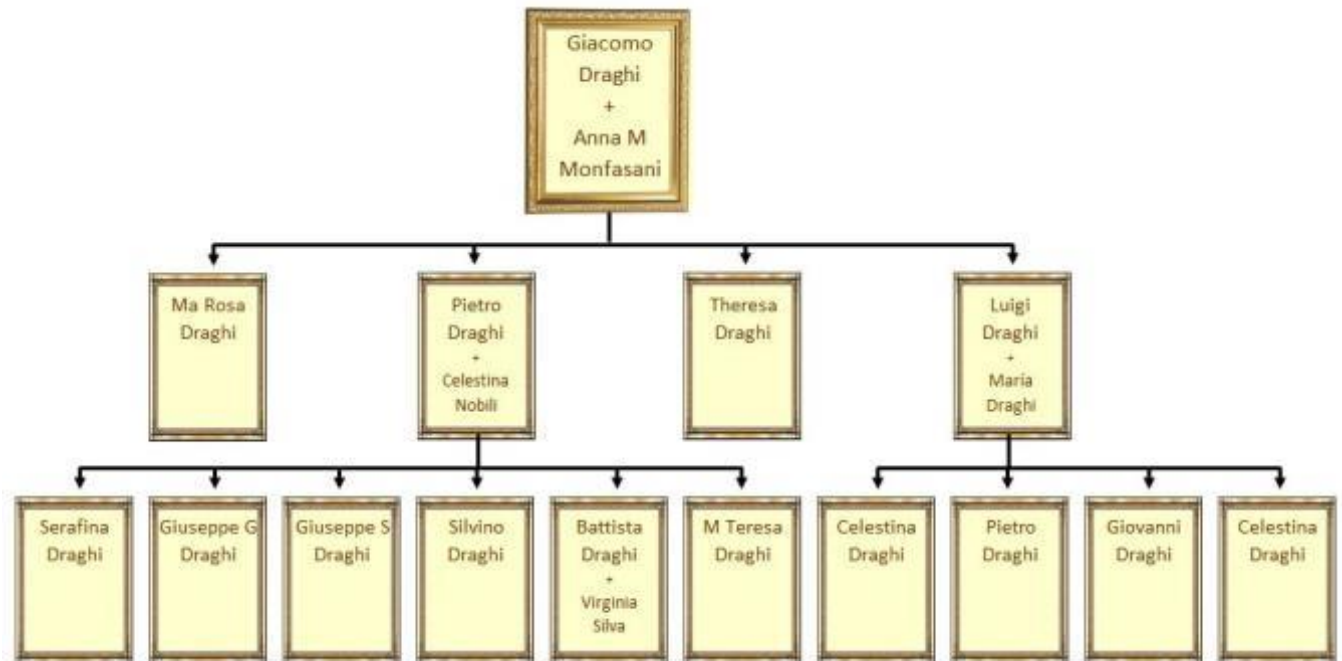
Giacomo Draghi
+
Anna M Monfasani

Ma Rosa Draghi

Pietro Draghi
+
Celestina Nobili

Theresa Draghi

Luigi Draghi
+
Maria Draghi

Serafina Draghi

Giuseppe G Draghi

Giuseppe S Draghi

Silvino Draghi

Battista Draghi
+
Virginia Silva

M Teresa Draghi

Celestina Draghi

Pietro Draghi

Giovanni Draghi

Celestina Draghi